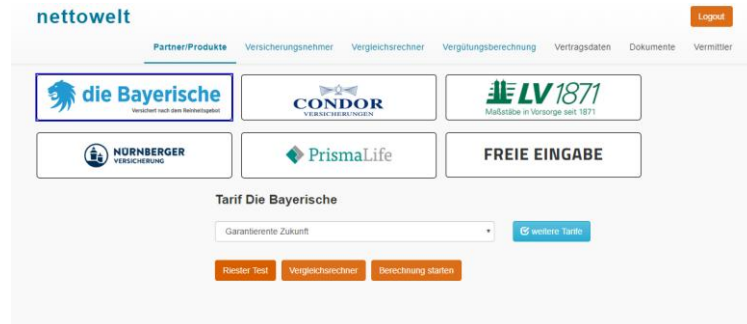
nettowelt

Logout

Partner/Produkte Versicherungsnehmer Vergleichsrechner Vergütungsberechnung Vertragsdaten Dokumente Vermittler

die Bayerische
Versichert nach dem Reinheitsgebot

CONDOR
VERSICHERUNGEN

LV 1871
Maßstäbe in Vorsorge seit 1871

NÜRNBERGER
VERSICHERUNG

PrismaLife

FREIE EINGABE

Tarif Die Bayerische

Garantierente Zukunft

weitere Tarife

Riester Test

Vergleichsrechner

Berechnung starten